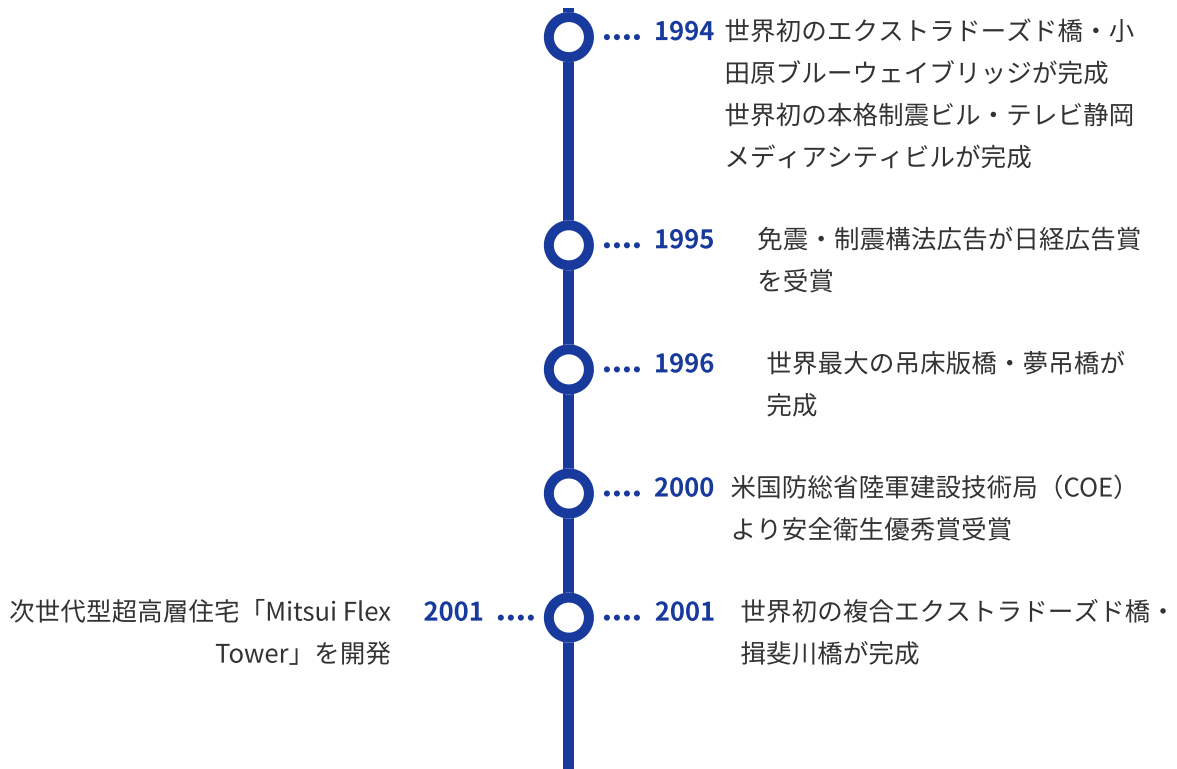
1994 世界初のエクストラドーズド橋・小田原ブルーウェイブリッジが完成
世界初の本格制震ビル・テレビ静岡メディアシティビルが完成

1995 免震・制震構法広告が日経広告賞を受賞

1996 世界最大の吊床版橋・夢吊橋が完成

2000 米国防総省陸軍建設技術局（COE）より安全衛生優秀賞受賞

次世代型超高層住宅「Mitsui Flex Tower」を開発 2001

2001 世界初の複合エクストラドーズド橋・揖斐川橋が完成